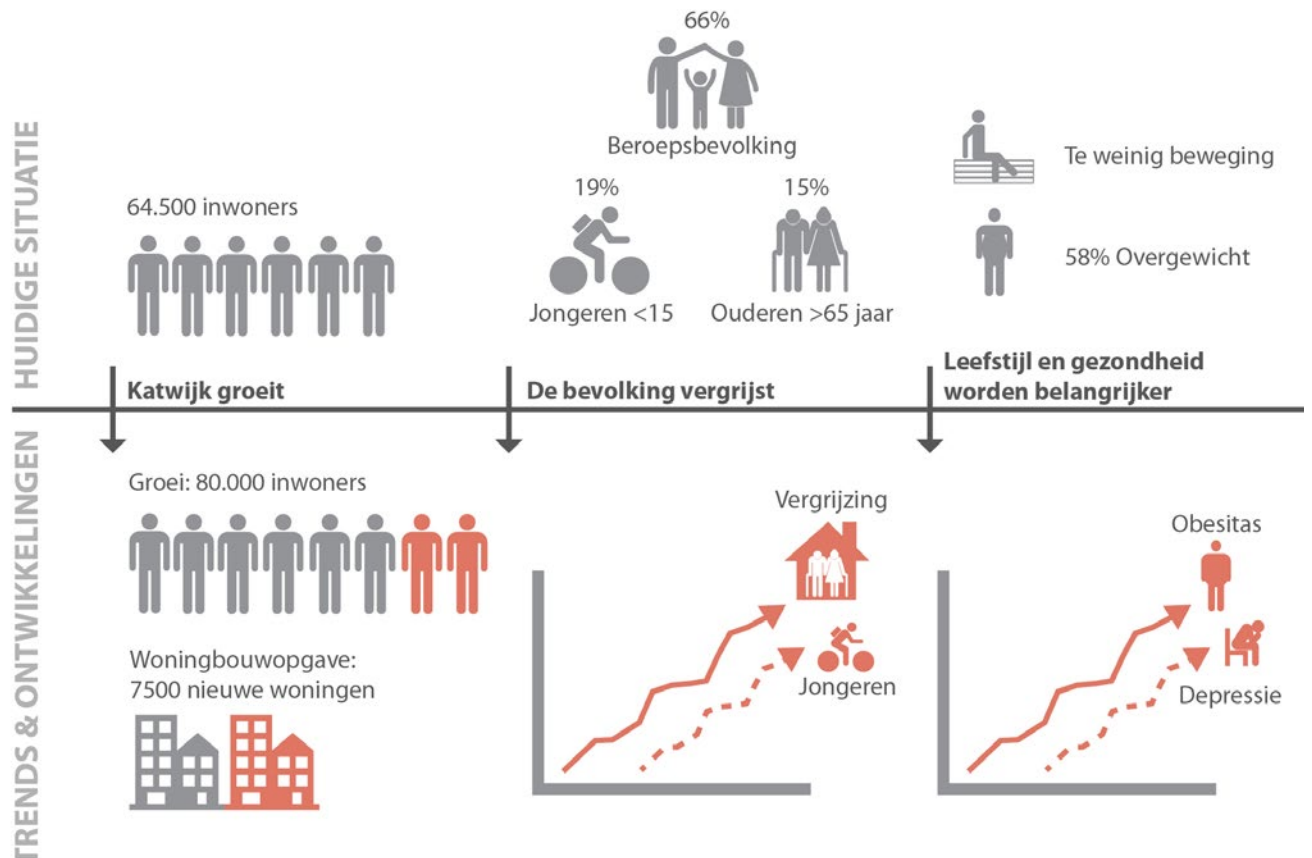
HUIDIGE SITUATIE

64.500 inwoners

66%

Beroepsbevolking

19%

Jongeren <15

15%

Ouderen >65 jaar

Te weinig beweging

58% Overgewicht

Katwijk groeit

De bevolking vergrijst

Leefstijl en gezondheid worden belangrijker

TRENDS & ONTWIKKELINGEN

Groei: 80.000 inwoners

Woningbouwopgave: 7500 nieuwe woningen

Vergrijzing

Jongeren

Obesitas

Depressie